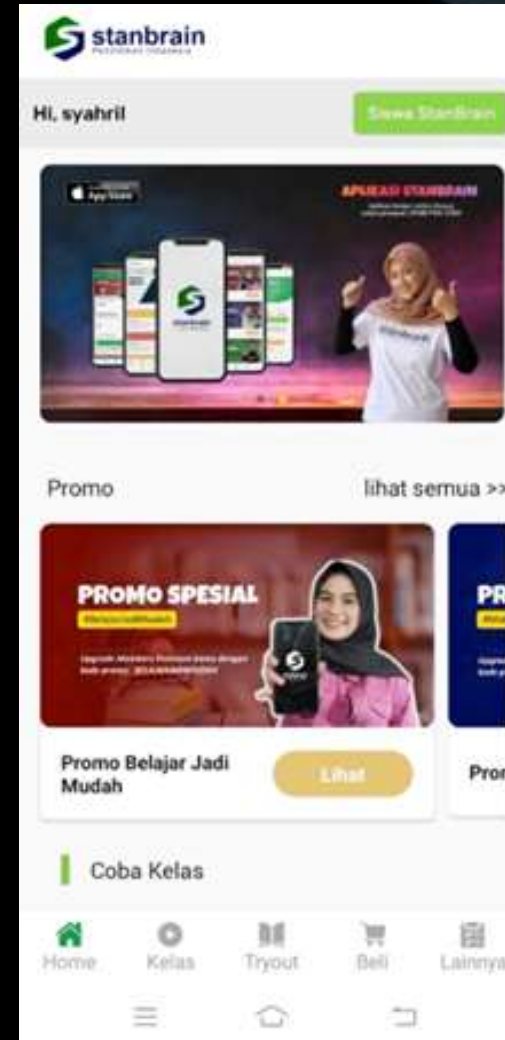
stanbrain
Pendidikan Indonesia

Hi, syahril

Siswa StanBrain

App Store

APLIKASI STANBRAIN

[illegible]

Promo

lihat semua >>

PROMO SPESIAL

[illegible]

PR

Promo Belajar Jadi Mudah

Lihat

Pron

Coba Kelas

Home

Kelas

Tryout

Beli

Lainnya